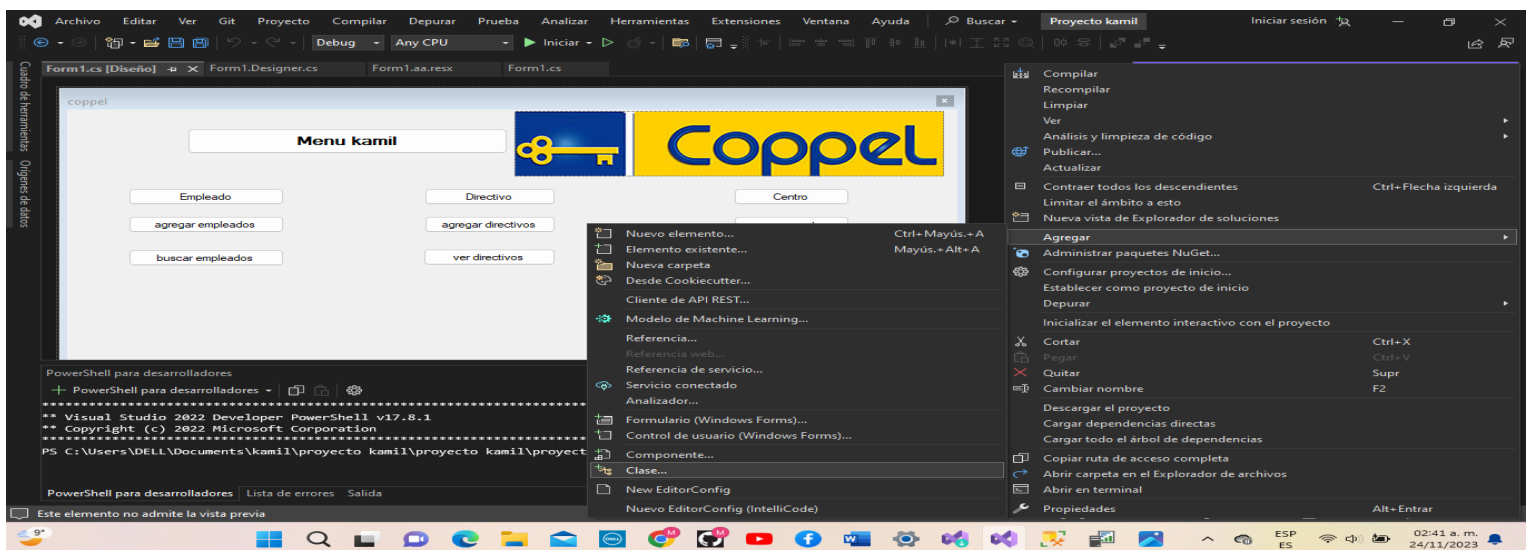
Archivo Editar Ver Git Proyecto Compilar Depurar Prueba Analizar Herramientas Extensiones Ventana Ayuda Buscar Proyecto kamil Iniciar sesión

Debug Any CPU Iniciar

Cuadro de herramientas Orígenes de datos

Form1.cs [Diseño] Form1.Designer.cs Form1.aa.resx Form1.cs

coppel

Menu kamil

Coppel

Empleado Directivo Centro

agregar empleados agregar directivos

buscar empleados ver directivos

PowerShell para desarrolladores

PowerShell para desarrolladores

**********************************************************************
** Visual Studio 2022 Developer PowerShell v17.8.1
** Copyright (c) 2022 Microsoft Corporation
**********************************************************************
PS C:\Users\DELL\Documents\kamil\proyecto kamil\proyecto kamil\proyect

PowerShell para desarrolladores Lista de errores Salida

Este elemento no admite la vista previa

| | |
|---|---|
| Nuevo elemento... | Ctrl+Mayús.+A |
| Elemento existente... | Mayús.+Alt+A |
| Nueva carpeta | |
| Desde Cookiecutter... | |
| Cliente de API REST... | |
| Modelo de Machine Learning... | |
| Referencia... | |
| Referencia web... | |
| Referencia de servicio... | |
| Servicio conectado | |
| Analizador... | |
| Formulario (Windows Forms)... | |
| Control de usuario (Windows Forms)... | |
| Componente... | |
| Clase... | |
| New EditorConfig | |
| Nuevo EditorConfig (IntelliCode) | |

| | |
|---|---|
| Compilar | |
| Recompilar | |
| Limpiar | |
| Ver | |
| Análisis y limpieza de código | |
| Publicar... | |
| Actualizar | |
| Contraer todos los descendientes | Ctrl+Flecha izquierda |
| Limitar el ámbito a esto | |
| Nueva vista de Explorador de soluciones | |
| Agregar | |
| Administrar paquetes NuGet... | |
| Configurar proyectos de inicio... | |
| Establecer como proyecto de inicio | |
| Depurar | |
| Inicializar el elemento interactivo con el proyecto | |
| Cortar | Ctrl+X |
| Pegar | Ctrl+V |
| Quitar | Supr |
| Cambiar nombre | F2 |
| Descargar el proyecto | |
| Cargar dependencias directas | |
| Cargar todo el árbol de dependencias | |
| Copiar ruta de acceso completa | |
| Abrir carpeta en el Explorador de archivos | |
| Abrir en terminal | |
| Propiedades | Alt+Entrar |

9°

ESP ES 02:41 a. m. 24/11/2023